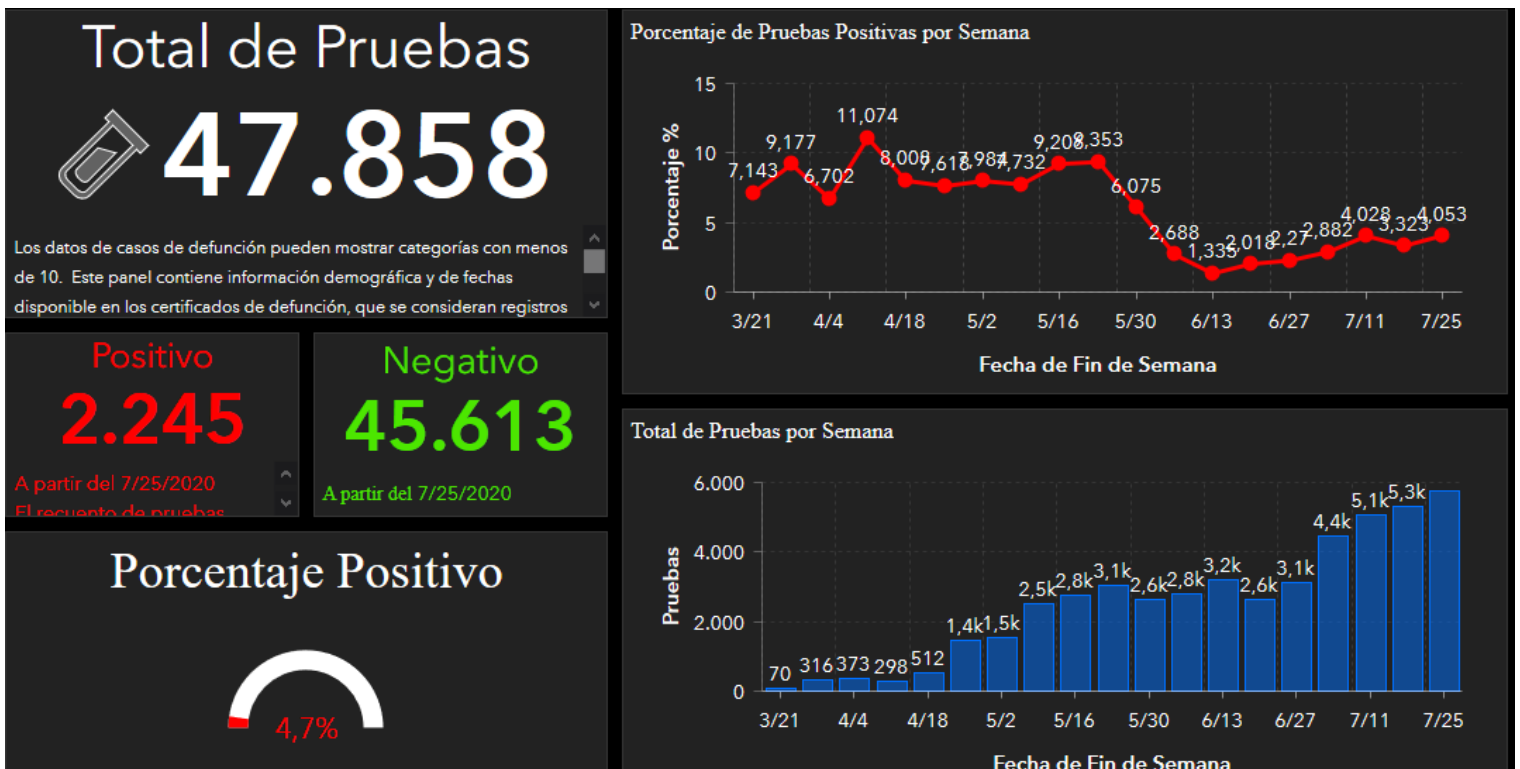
Total de Pruebas

47.858

Los datos de casos de defunción pueden mostrar categorías con menos de 10. Este panel contiene información demográfica y de fechas disponible en los certificados de defunción, que se consideran registros

Positivo
2.245
A partir del 7/25/2020
El recuento de pruebas

Negativo
45.613
A partir del 7/25/2020

Porcentaje Positivo

4,7%

Porcentaje de Pruebas Positivas por Semana

Porcentaje %
15
10
5
0
7,143
9,177
6,702
11,074
8,008
7,618
7,984
7,732
9,208
9,353
6,075
2,688
1,335
2,018
2,27
2,882
4,028
3,323
4,053
3/21 4/4 4/18 5/2 5/16 5/30 6/13 6/27 7/11 7/25
Fecha de Fin de Semana

Total de Pruebas por Semana

Pruebas
6.000
4.000
2.000
0
70
316
373
298
512
1,4k
1,5k
2,5k
2,8k
3,1k
2,6k
2,8k
3,2k
2,6k
3,1k
4,4k
5,1k
5,3k
3/21 4/4 4/18 5/2 5/16 5/30 6/13 6/27 7/11 7/25
Fecha de Fin de Semana